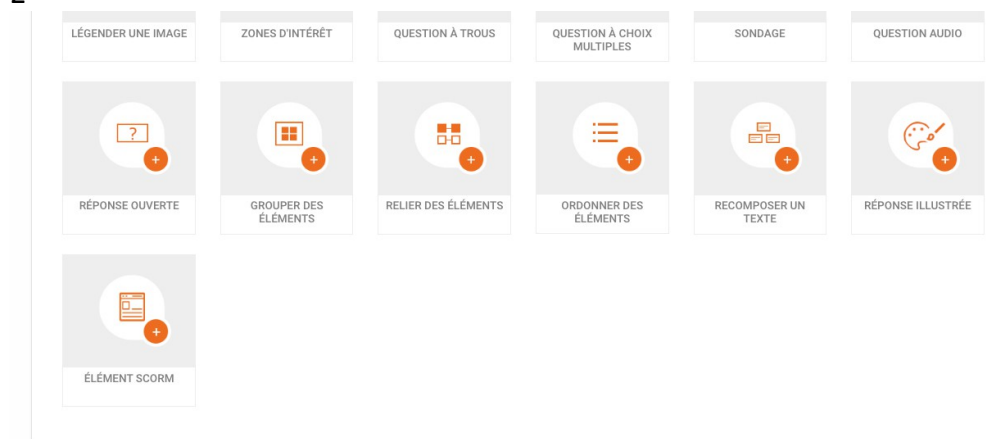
LÉGENDER UNE IMAGE

ZONES D'INTÉRÊT

QUESTION À TROUS

QUESTION À CHOIX MULTIPLES

SONDAGE

QUESTION AUDIO

?

+

RÉPONSE OUVERTE

+

GROUPER DES ÉLÉMENTS

+

RELIER DES ÉLÉMENTS

+

ORDONNER DES ÉLÉMENTS

+

RECOMPOSER UN TEXTE

+

RÉPONSE ILLUSTRÉE

+

ÉLÉMENT SCORM